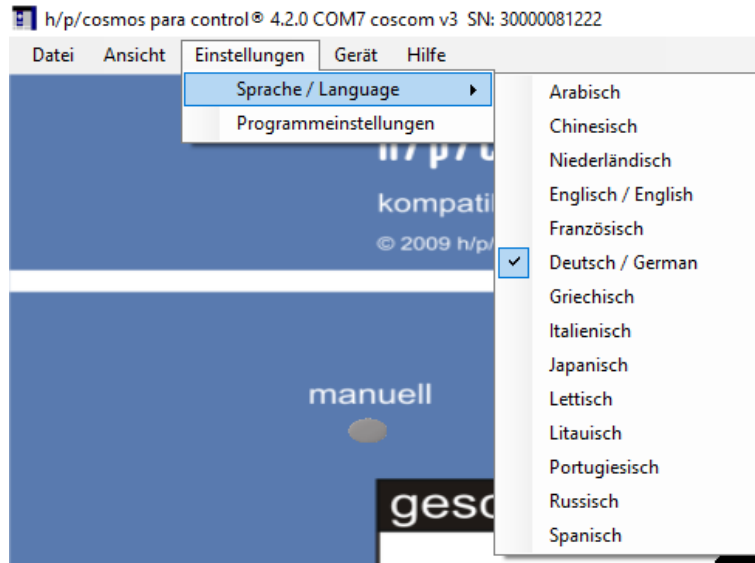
h/p/cosmos para control® 4.2.0 COM7 coscom v3 SN: 30000081222

Datei Ansicht Einstellungen Gerät Hilfe

Sprache / Language
Programmeinstellungen

Arabisch
Chinesisch
Niederländisch
Englisch / English
Französisch
✓ Deutsch / German
Griechisch
Italienisch
Japanisch
Lettisch
Litauisch
Portugiesisch
Russisch
Spanisch

h/p/c
kompati
© 2009 h/p/
manuell
gesc